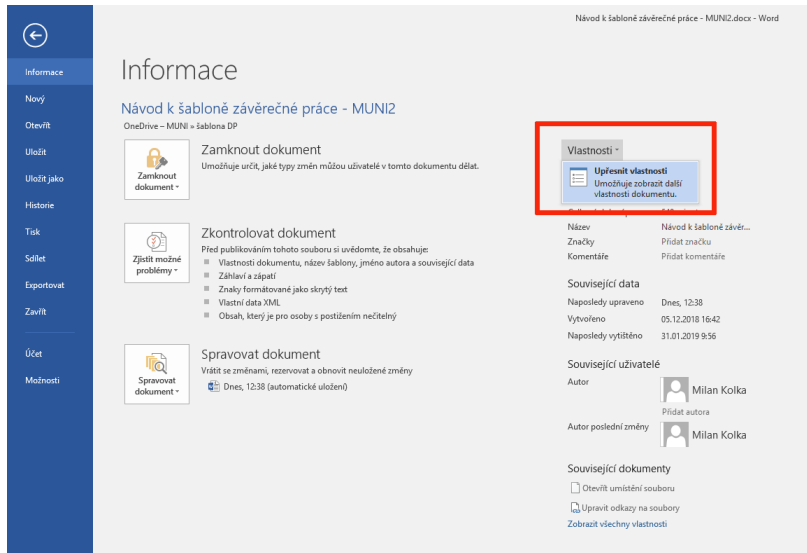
Návod k šabloně závěrečné práce - MUNI2.docx - Word

Informace
Nový
Otevřít
Uložit
Uložit jako
Historie
Tisk
Sdílet
Exportovat
Zavřít
Účet
Možnosti

Informace

Návod k šabloně závěrečné práce - MUNI2
OneDrive – MUNI » šablona DP

Zamknout dokument
Zamknout dokument
Umožňuje určit, jaké typy změn můžou uživatelé v tomto dokumentu dělat.

Zjistit možné problémy
Zkontrolovat dokument
Před publikováním tohoto souboru si uvědomte, že obsahuje:
Vlastnosti dokumentu, název šablony, jméno autora a související data
Záhlaví a zápatí
Znaky formátované jako skrytý text
Vlastní data XML
Obsah, který je pro osoby s postižením nečitelný

Spravovat dokument
Spravovat dokument
Vrátit se změnami, rezervovat a obnovit neuložené změny
Dnes, 12:38 (automatické uložení)

Vlastnosti
Upřesnit vlastnosti
Umožňuje zobrazit další vlastnosti dokumentu.

| | |
|---|---|
| Název | Návod k šabloně závěr... |
| Značky | Přidat značku |
| Komentáře | Přidat komentáře |

Související data
| | |
|---|---|
| Naposledy upraveno | Dnes, 12:38 |
| Vytvořeno | 05.12.2018 16:42 |
| Naposledy vytištěno | 31.01.2019 9:56 |

Související uživatelé
Autor
Milan Kolka
Přidat autora
Autor poslední změny
Milan Kolka

Související dokumenty
Otevřít umístění souboru
Upravit odkazy na soubory
Zobrazit všechny vlastnosti